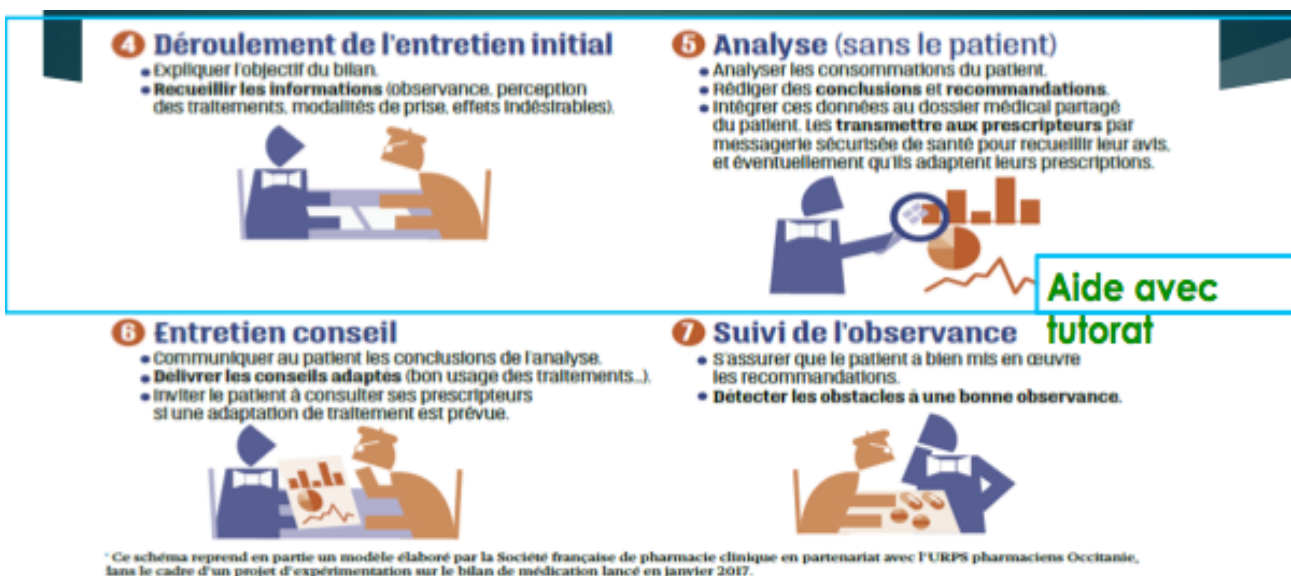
4 Déroulement de l'entretien initial
• Expliquer l'objectif du bilan.
• Recueillir les informations (observance, perception des traitements, modalités de prise, effets indésirables).

5 Analyse (sans le patient)
• Analyser les consommations du patient.
• Rédiger des conclusions et recommandations.
• Intégrer ces données au dossier médical partagé du patient. Les transmettre aux prescripteurs par messagerie sécurisée de santé pour recueillir leur avis, et éventuellement qu'ils adaptent leurs prescriptions.

Aide avec tutorat

6 Entretien conseil
• Communiquer au patient les conclusions de l'analyse.
• Délivrer les conseils adaptés (bon usage des traitements...).
• Inviter le patient à consulter ses prescripteurs si une adaptation de traitement est prévue.

7 Suivi de l'observance
• S'assurer que le patient a bien mis en œuvre les recommandations.
• Détecter les obstacles à une bonne observance.

* Ce schéma reprend en partie un modèle élaboré par la Société française de pharmacie clinique en partenariat avec l'URPS pharmaciens Occitanie, dans le cadre d'un projet d'expérimentation sur le bilan de médication lancé en janvier 2017.